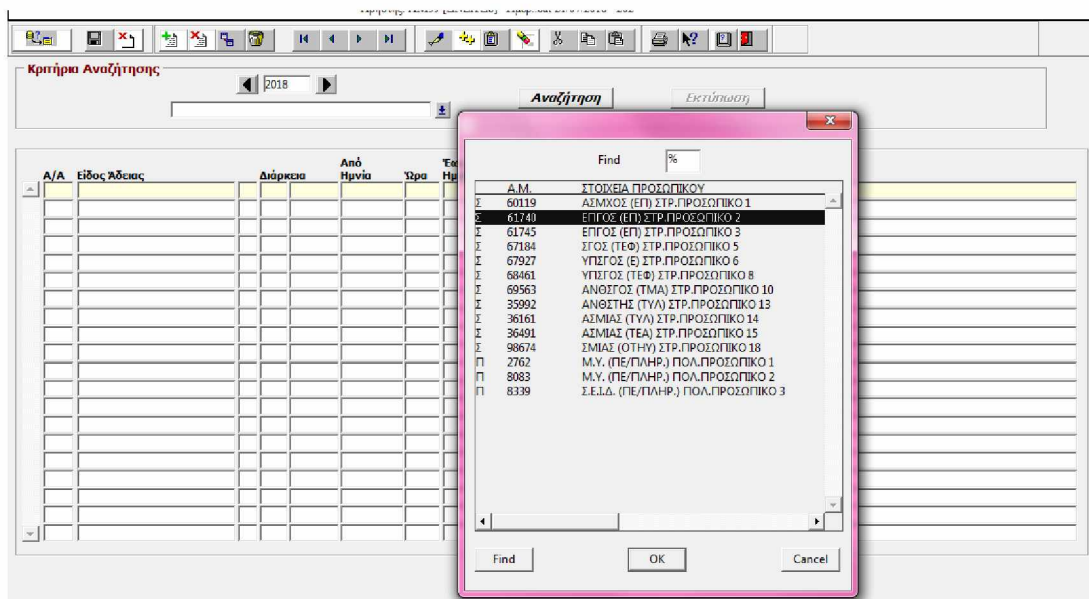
Κριτήρια Αναζήτησης

2018

Αναζήτηση

Εκτύπωση

| Α/Α | Είδος Άδειας | Διάρκεια | Από Ημνία | Ώρα |
|---|---|---|---|---|

Find %

| | Α.Μ. | ΣΤΟΙΧΕΙΑ ΠΡΟΣΩΠΙΚΟΥ |
|---|---|---|
| Σ | 60119 | ΑΣΜΧΟΣ (ΕΠ) ΣΤΡ.ΠΡΟΣΩΠΙΚΟ 1 |
| Σ | 61740 | ΕΠΓΟΣ (ΕΠ) ΣΤΡ.ΠΡΟΣΩΠΙΚΟ 2 |
| Σ | 61745 | ΕΠΓΟΣ (ΕΠ) ΣΤΡ.ΠΡΟΣΩΠΙΚΟ 3 |
| Σ | 67184 | ΣΓΟΣ (ΤΕΦ) ΣΤΡ.ΠΡΟΣΩΠΙΚΟ 5 |
| Σ | 67927 | ΥΠΣΓΟΣ (Ε) ΣΤΡ.ΠΡΟΣΩΠΙΚΟ 6 |
| Σ | 68461 | ΥΠΣΓΟΣ (ΤΕΦ) ΣΤΡ.ΠΡΟΣΩΠΙΚΟ 8 |
| Σ | 69563 | ΑΝΘΣΓΟΣ (ΤΜΑ) ΣΤΡ.ΠΡΟΣΩΠΙΚΟ 10 |
| Σ | 35992 | ΑΝΘΣΤΗΣ (ΤΥΛ) ΣΤΡ.ΠΡΟΣΩΠΙΚΟ 13 |
| Σ | 36161 | ΑΣΜΙΑΣ (ΤΥΛ) ΣΤΡ.ΠΡΟΣΩΠΙΚΟ 14 |
| Σ | 36491 | ΑΣΜΙΑΣ (ΤΕΑ) ΣΤΡ.ΠΡΟΣΩΠΙΚΟ 15 |
| Σ | 98674 | ΣΜΙΑΣ (ΟΤΗΥ) ΣΤΡ.ΠΡΟΣΩΠΙΚΟ 18 |
| Π | 2762 | Μ.Υ. (ΠΕ/ΠΛΗΡ.) ΠΟΛ.ΠΡΟΣΩΠΙΚΟ 1 |
| Π | 8083 | Μ.Υ. (ΠΕ/ΠΛΗΡ.) ΠΟΛ.ΠΡΟΣΩΠΙΚΟ 2 |
| Π | 8339 | Σ.Ε.Ι.Δ. (ΠΕ/ΠΛΗΡ.) ΠΟΛ.ΠΡΟΣΩΠΙΚΟ 3 |

Find

OK

Cancel